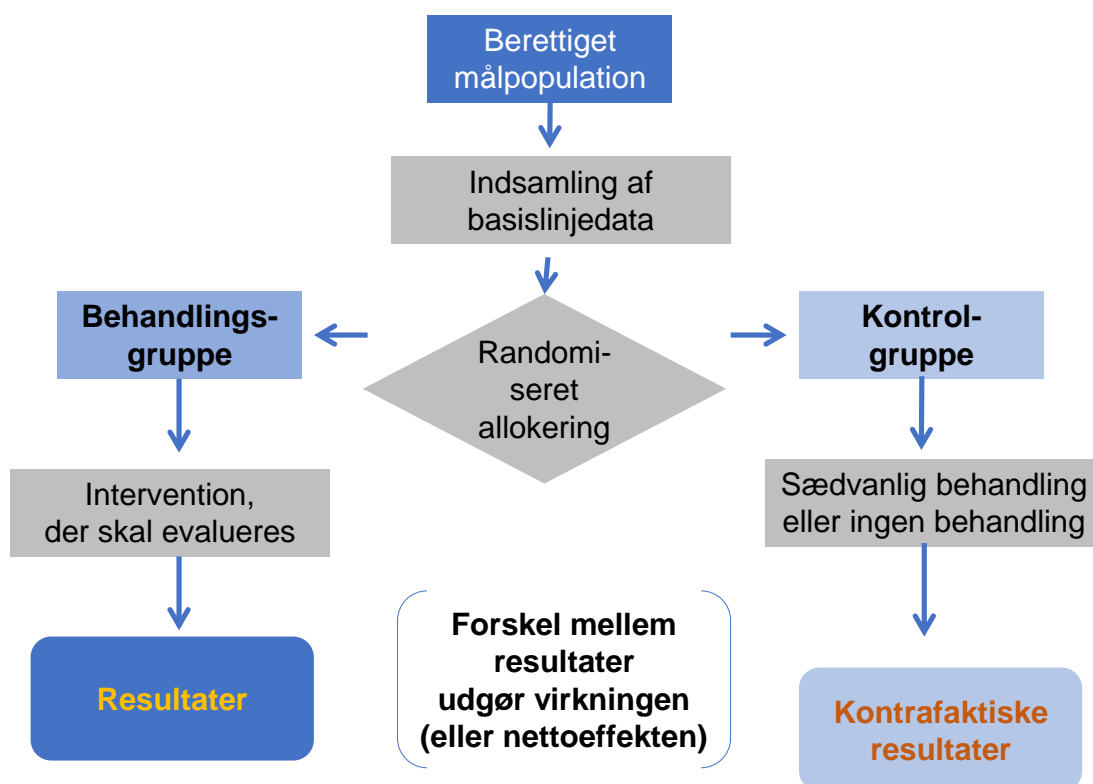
Berettiget målpopulation

Indsamling af basislinjedata

Behandlingsgruppe

Randomiseret allokering

Kontrolgruppe

Intervention, der skal evalueres

Sædvanlig behandling eller ingen behandling

Forskel mellem resultater udgør virkningen (eller nettoeffekten)

Resultater

Kontrafaktiske resultater